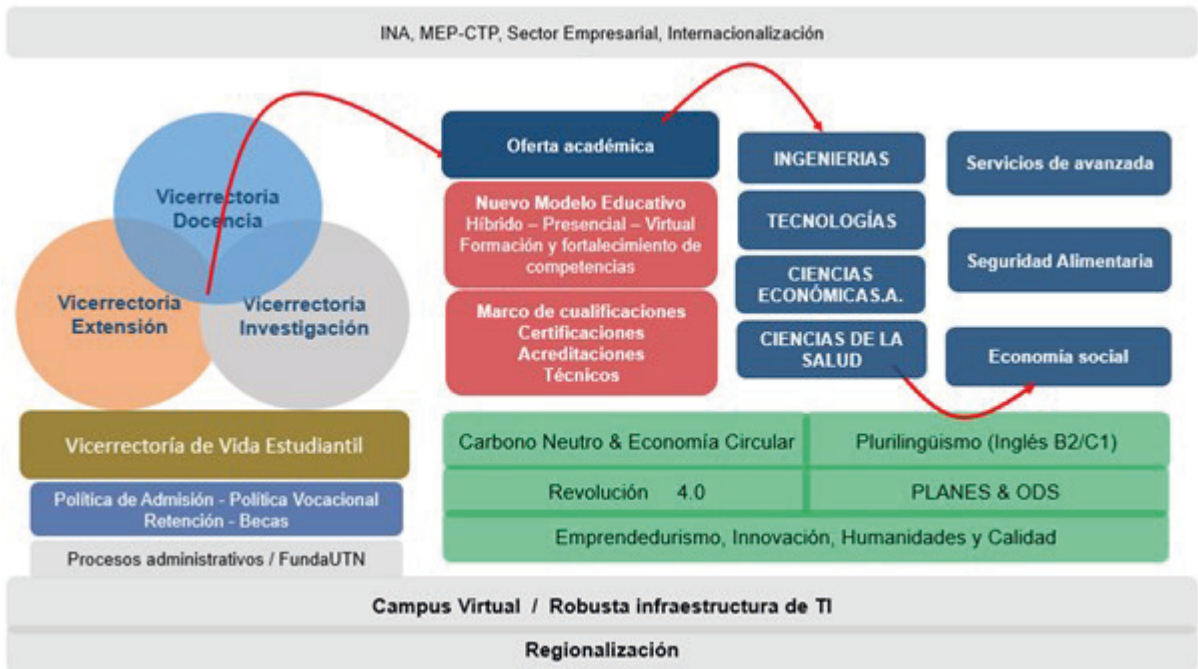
INA, MEP-CTP, Sector Empresarial, Internacionalización

Vicerrectoria Docencia

Vicerrectoria Extensión

Vicerrectoria Investigación

Oferta académica

Nuevo Modelo Educativo
Híbrido – Presencial – Virtual
Formación y fortalecimiento de competencias

Marco de cualificaciones
Certificaciones
Acreditaciones
Técnicos

INGENIERIAS

TECNOLOGÍAS

CIENCIAS ECONÓMICAS.A.

CIENCIAS DE LA SALUD

Servicios de avanzada

Seguridad Alimentaria

Economia social

Vicerrectoría de Vida Estudiantil

Política de Admisión - Política Vocacional
Retención - Becas

Procesos administrativos / FundaUTN

| Carbono Neutro & Economía Circular | Plurilingüismo (Inglés B2/C1) |
|---|---|
| Revolución 4.0 | PLANES & ODS |

Emprendedurismo, Innovación, Humanidades y Calidad

Campus Virtual / Robusta infraestructura de TI

Regionalización